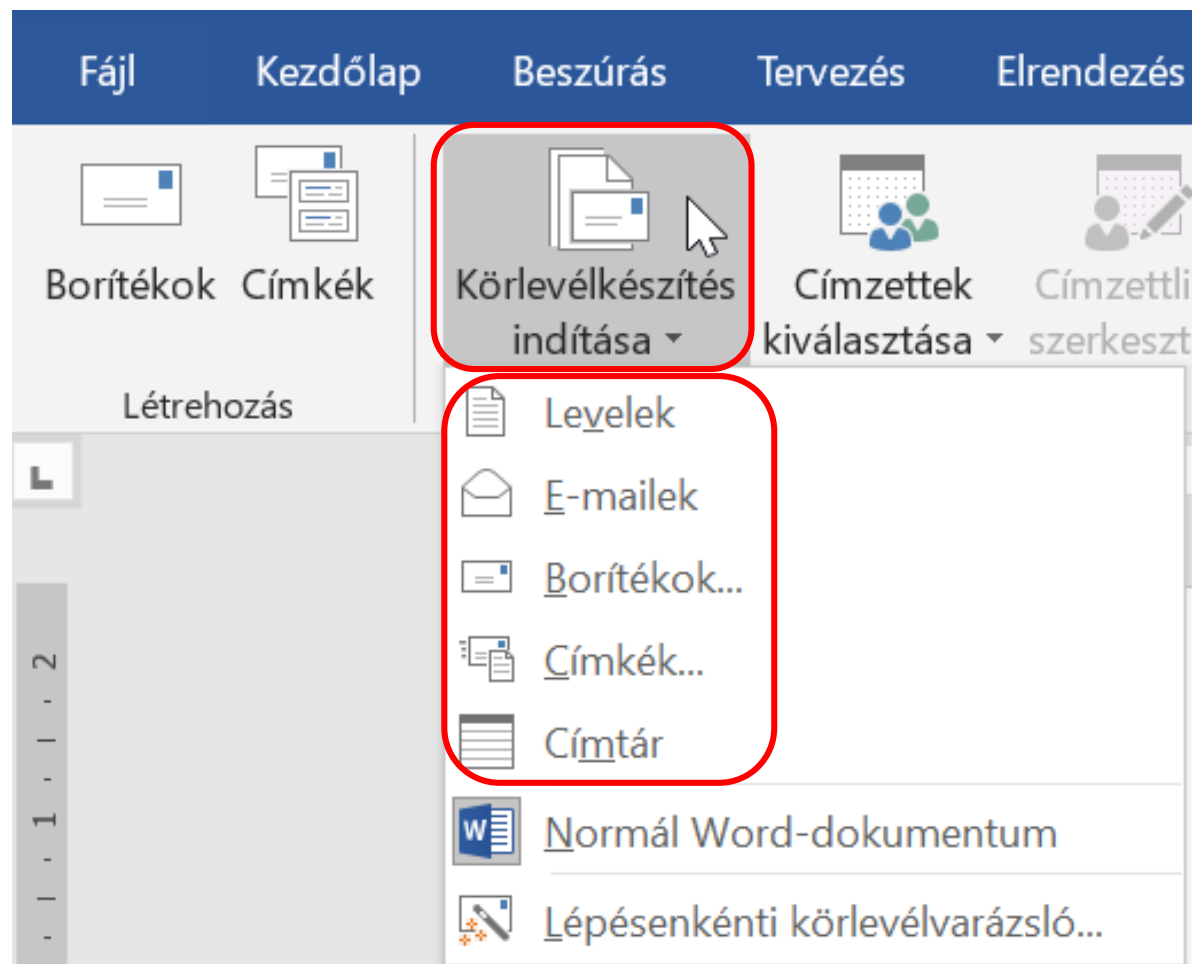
Fájl Kezdőlap Beszúrás Tervezés Elrendezés

Borítékok Címkék

Létrehozás

Körlevélkészítés indítása

Címzettek kiválasztása

Címzettli szerkeszt

Levelek

E-mailek

Borítékok...

Címkék...

Címtár

Normál Word-dokumentum

Lépésenkénti körlevélvarázsló...

2

1